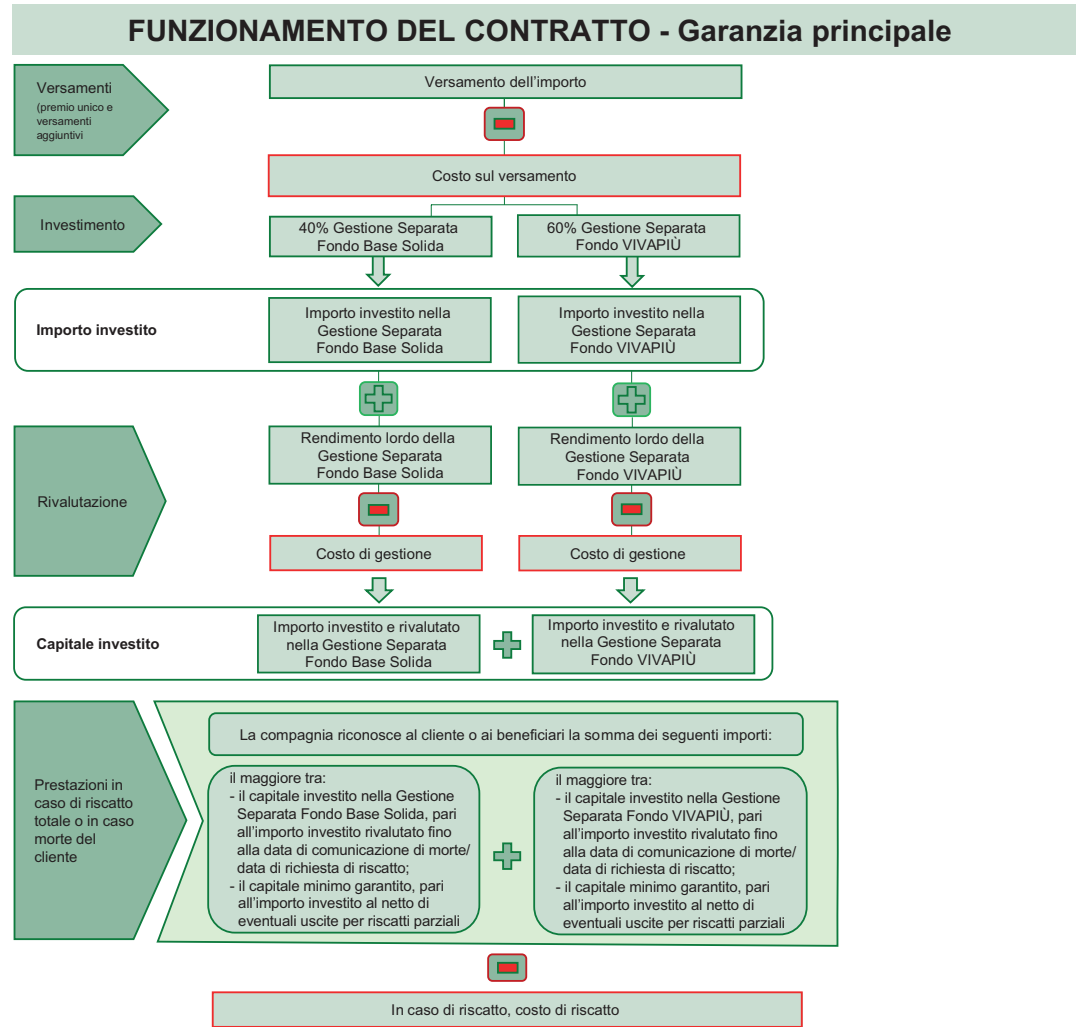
FUNZIONAMENTO DEL CONTRATTO - Garanzia principale

Versamenti
(premio unico e versamenti aggiuntivi

Versamento dell’importo

Costo sul versamento

Investimento

40% Gestione Separata Fondo Base Solida

60% Gestione Separata Fondo VIVAPIÙ

Importo investito

Importo investito nella Gestione Separata Fondo Base Solida

Importo investito nella Gestione Separata Fondo VIVAPIÙ

Rivalutazione

Rendimento lordo della Gestione Separata Fondo Base Solida

Rendimento lordo della Gestione Separata Fondo VIVAPIÙ

Costo di gestione

Costo di gestione

Capitale investito

Importo investito e rivalutato nella Gestione Separata Fondo Base Solida

Importo investito e rivalutato nella Gestione Separata Fondo VIVAPIÙ

Prestazioni in caso di riscatto totale o in caso morte del cliente

La compagnia riconosce al cliente o ai beneficiari la somma dei seguenti importi:

il maggiore tra:
- il capitale investito nella Gestione Separata Fondo Base Solida, pari all’importo investito rivalutato fino alla data di comunicazione di morte/ data di richiesta di riscatto;
- il capitale minimo garantito, pari all’importo investito al netto di eventuali uscite per riscatti parziali

il maggiore tra:
- il capitale investito nella Gestione Separata Fondo VIVAPIÙ, pari all’importo investito rivalutato fino alla data di comunicazione di morte/ data di richiesta di riscatto;
- il capitale minimo garantito, pari all’importo investito al netto di eventuali uscite per riscatti parziali

In caso di riscatto, costo di riscatto